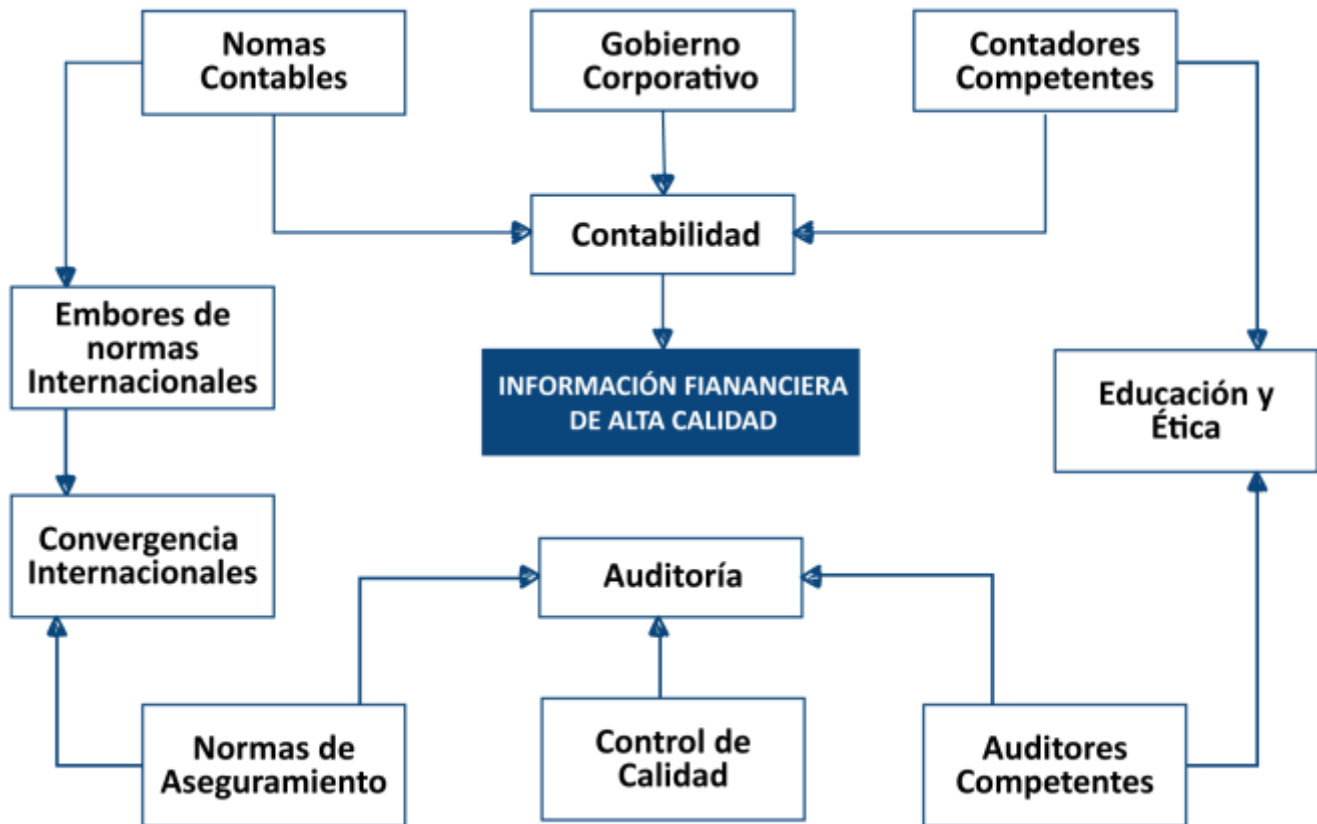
Nomas Contables

Gobierno Corporativo

Contadores Competentes

Contabilidad

Embores de normas Internacionales

INFORMACIÓN FIANANCIERA DE ALTA CALIDAD

Educación y Ética

Convergencia Internacionales

Auditoría

Normas de Aseguramiento

Control de Calidad

Auditores Competentes